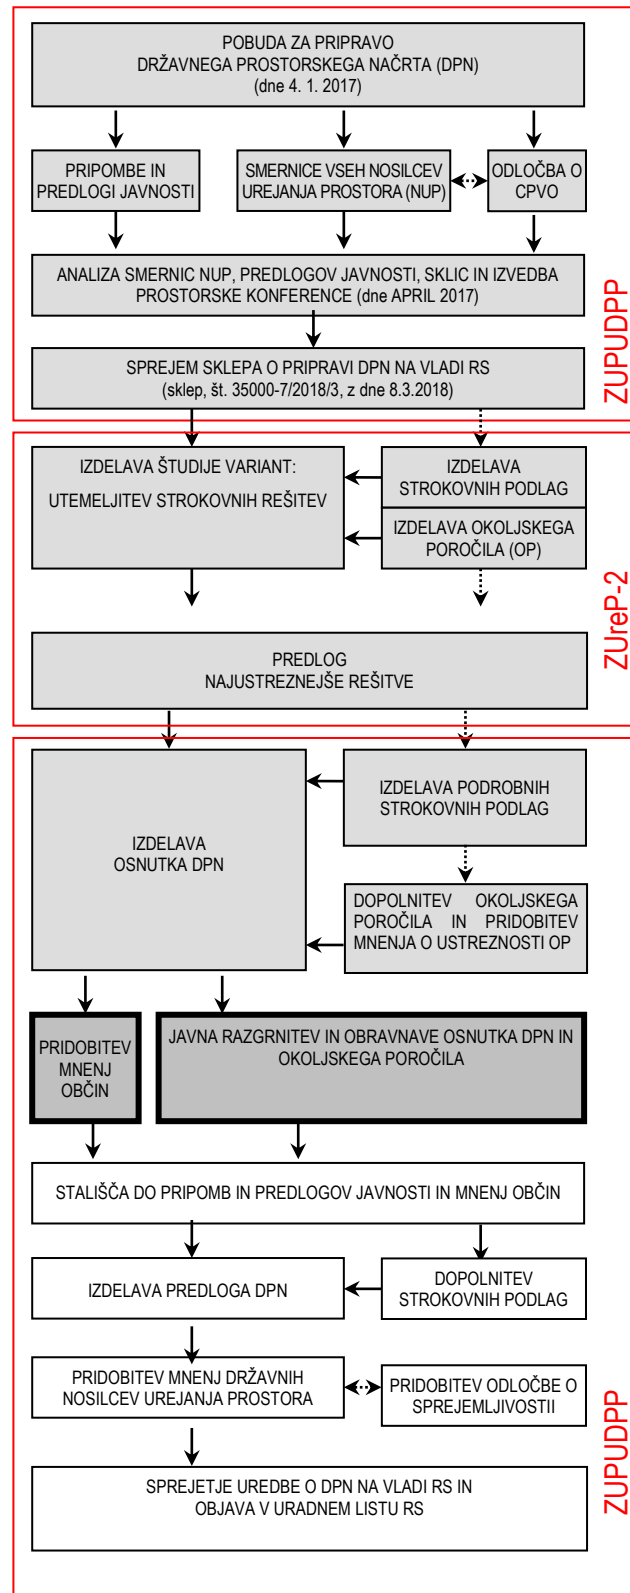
POBUDA ZA PRIPRAVO DRŽAVNEGA PROSTORSKEGA NAČRTA (DPN) (dne 4. 1. 2017)

PRIPOMBE IN PREDLOGI JAVNOSTI

SMERNICE VSEH NOSILCEV UREJANJA PROSTORA (NUP)

ODLOČBA O CPVO

ANALIZA SMERNIC NUP, PREDLOGOV JAVNOSTI, SKLIC IN IZVEDBA PROSTORSKE KONFERENCE (dne APRIL 2017)

SPREJEM SKLEPA O PRIPRAVI DPN NA VLADI RS (sklep, št. 35000-7/2018/3, z dne 8.3.2018)

ZUPUDPP

IZDELAVA ŠTUDIJE VARIANT:

UTEMELJITEV STROKOVNIH REŠITEV

IZDELAVA STROKOVNIH PODLAG

IZDELAVA OKOLJSKEGA POROČILA (OP)

PREDLOG NAJUSTREZNEJŠE REŠITVE

ZUreP-2

IZDELAVA OSNUTKA DPN

IZDELAVA PODROBNIH STROKOVNIH PODLAG

DOPOLNITEV OKOLJSKEGA POROČILA IN PRIDOBITEV MNENJA O USTREZNOSTI OP

PRIDOBITEV MNENJ OBČIN

JAVNA RAZGRNITEV IN OBRAVNAVE OSNUTKA DPN IN OKOLJSKEGA POROČILA

STALIŠČA DO PRIPOMB IN PREDLOGOV JAVNOSTI IN MNENJ OBČIN

IZDELAVA PREDLOGA DPN

DOPOLNITEV STROKOVNIH PODLAG

PRIDOBITEV MNENJ DRŽAVNIH NOSILCEV UREJANJA PROSTORA

PRIDOBITEV ODLOČBE O SPREJEMLJIVOSTII

SPREJETJE UREDBE O DPN NA VLADI RS IN OBJAVA V URADNEM LISTU RS

ZUPUDPP